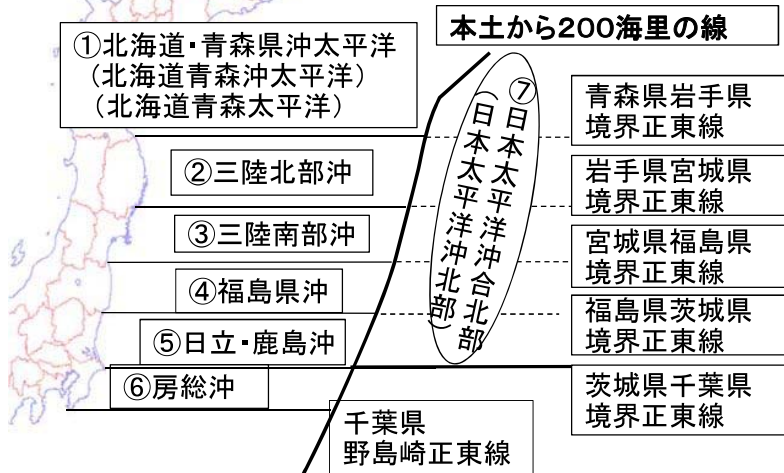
本土から200海里の線

①北海道・青森県沖太平洋
（北海道青森沖太平洋）
（北海道青森太平洋）

②三陸北部沖

③三陸南部沖

④福島県沖

⑤日立・鹿島沖

⑥房総沖

⑦日本太平洋沖合北部
（日本太平洋沖北部）

青森県岩手県
境界正東線

岩手県宮城県
境界正東線

宮城県福島県
境界正東線

福島県茨城県
境界正東線

茨城県千葉県
境界正東線

千葉県
野島崎正東線